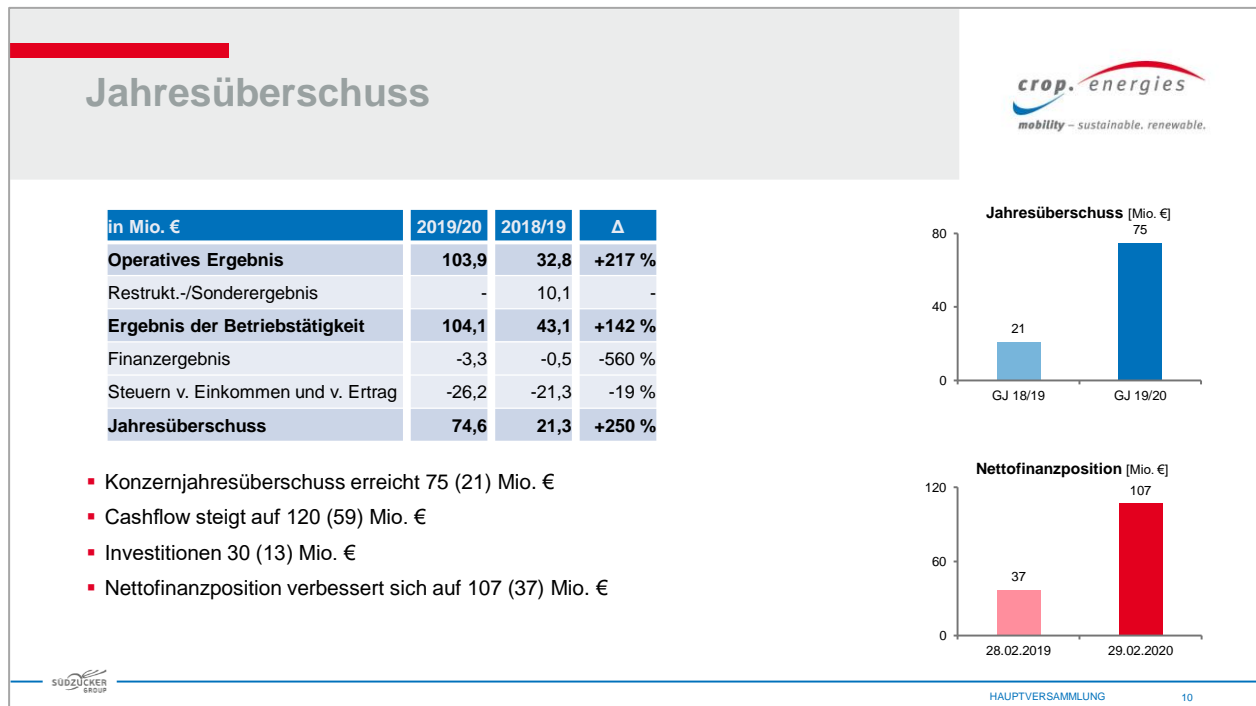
Jahresüberschuss

crop. energies
mobility – sustainable. renewable.

| in Mio. € | 2019/20 | 2018/19 | Δ |
|---|---|---|---|
| Operatives Ergebnis | 103,9 | 32,8 | +217 % |
| Restrukt.-/Sonderergebnis | - | 10,1 | - |
| Ergebnis der Betriebstätigkeit | 104,1 | 43,1 | +142 % |
| Finanzergebnis | -3,3 | -0,5 | -560 % |
| Steuern v. Einkommen und v. Ertrag | -26,2 | -21,3 | -19 % |
| Jahresüberschuss | 74,6 | 21,3 | +250 % |

- Konzernjahresüberschuss erreicht 75 (21) Mio. €
- Cashflow steigt auf 120 (59) Mio. €
- Investitionen 30 (13) Mio. €
- Nettofinanzposition verbessert sich auf 107 (37) Mio. €

Jahresüberschuss [Mio. €]
80
40
0
21
75
GJ 18/19
GJ 19/20

Nettofinanzposition [Mio. €]
120
60
0
37
107
28.02.2019
29.02.2020

SÜDZUCKER GROUP

HAUPTVERSAMMLUNG 10